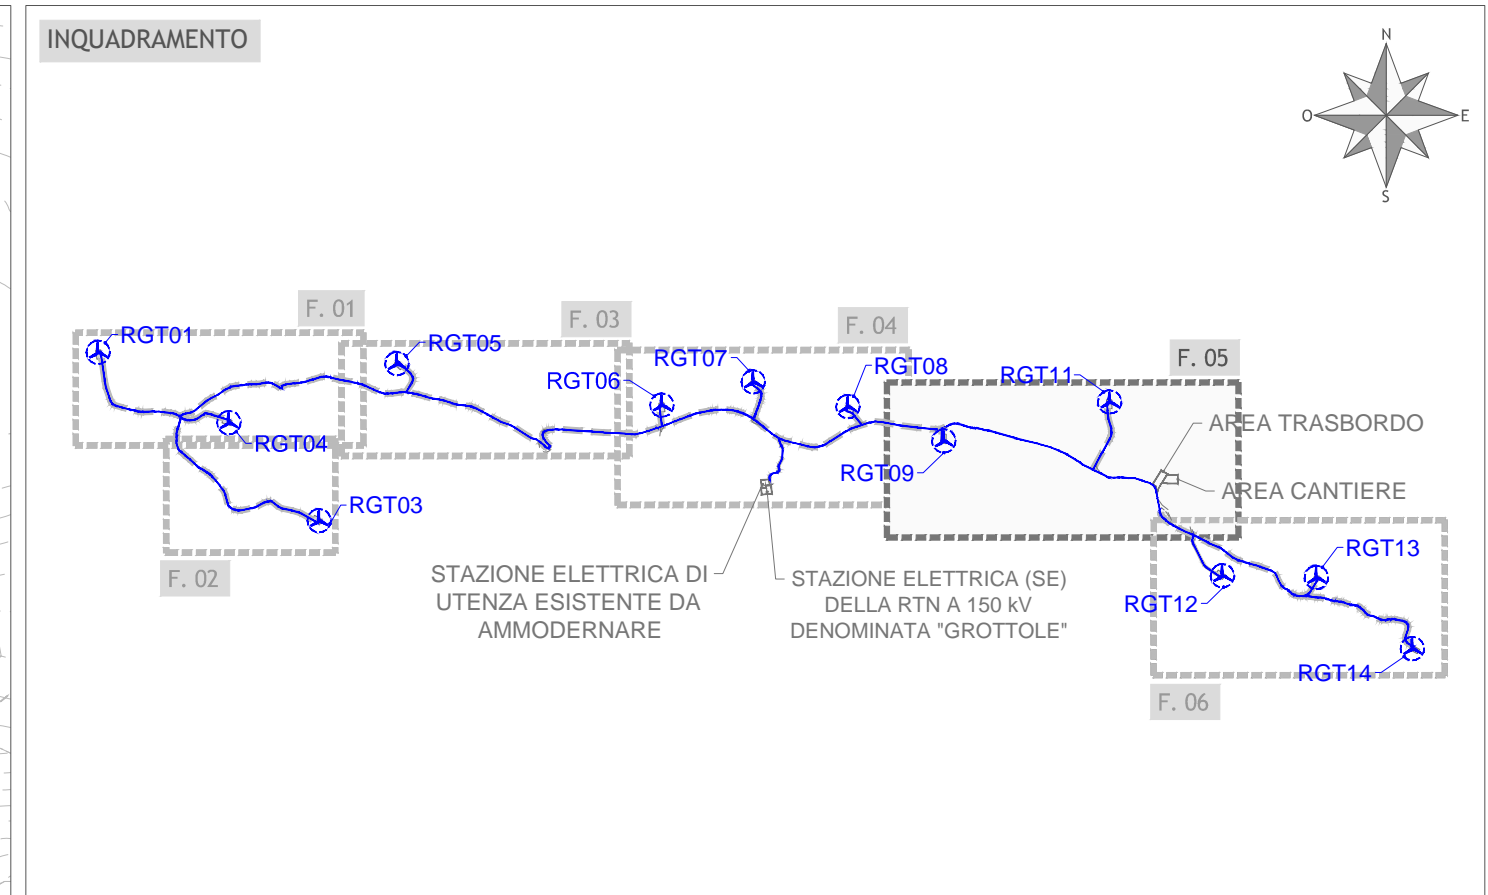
INQUADRAMENTO

N
O
E
S

F. 01
RGT01
F. 03
RGT05
F. 04
RGT07
RGT08
F. 05
RGT06
RGT11
AREA TRASBORDO
RGT04
RGT09
AREA CANTIERE
RGT03
RGT13
F. 02
STAZIONE ELETTRICA DI UTENZA ESISTENTE DA AMMODERNARE
STAZIONE ELETTRICA (SE) DELLA RTN A 150 kV DENOMINATA "GROTTOLE"
RGT12
RGT14
F. 06